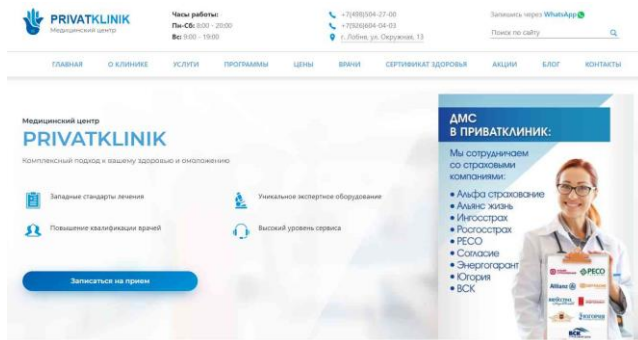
PRIVATKLINIK
Медицинский центр

Часы работы:
Пн-Сб: 8:00 - 20:00
Вс: 9:00 - 19:00

+7(498)504-27-00
+7(926)604-04-03
г. Лобня, ул. Окружная, 13

Запишись через WhatsApp

Поиск по сайту

ГЛАВНАЯ О КЛИНИКЕ УСЛУГИ ПРОГРАММЫ ЦЕНЫ ВРАЧИ СЕРТИФИКАТ ЗДОРОВЬЯ АКЦИИ БЛОГ КОНТАКТЫ

Медицинский центр
PRIVATKLINIK
Комплексный подход к вашему здоровью и омоложению

Западные стандарты лечения
Уникальное экспертное оборудование
Повышение квалификации врачей
Высокий уровень сервиса

Записаться на прием

ДМС
В ПРИВАТКЛИНИК:
Мы сотрудничаем со страховыми компаниями:
• Альфа страхование
• Альянс жизнь
• Ингосстрах
• Росгосстрах
• РЕСО
• Согласие
• Энергогарант
• Югория
• ВСК

РЕСО
Allianz
ВСК
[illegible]